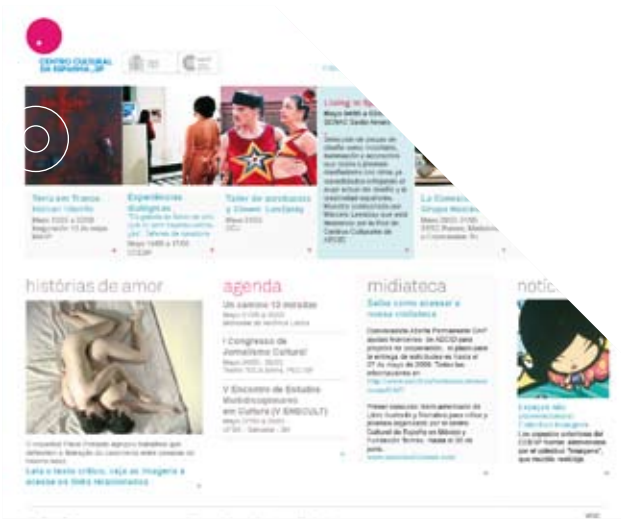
CENTRO CULTURAL DA ESPANHA_SP

Terra em Trânsito
Maio 2009 a 2009

Experiências dialógicas

Taller de produtores y Clown: Lovitamy
Maio 2009

Living in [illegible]

La Comedia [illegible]

histórias de amor

agenda
Um caminho 13 minutos
I Congresso de Jornalismo Cultural
V Encontro de Estudos Multidisciplinares em Cultura (V ENECULT)

midiateca
Saiba como acessar a nossa midiateca

notíc

Leia o texto crítico, veja as imagens e acesse os links relacionados